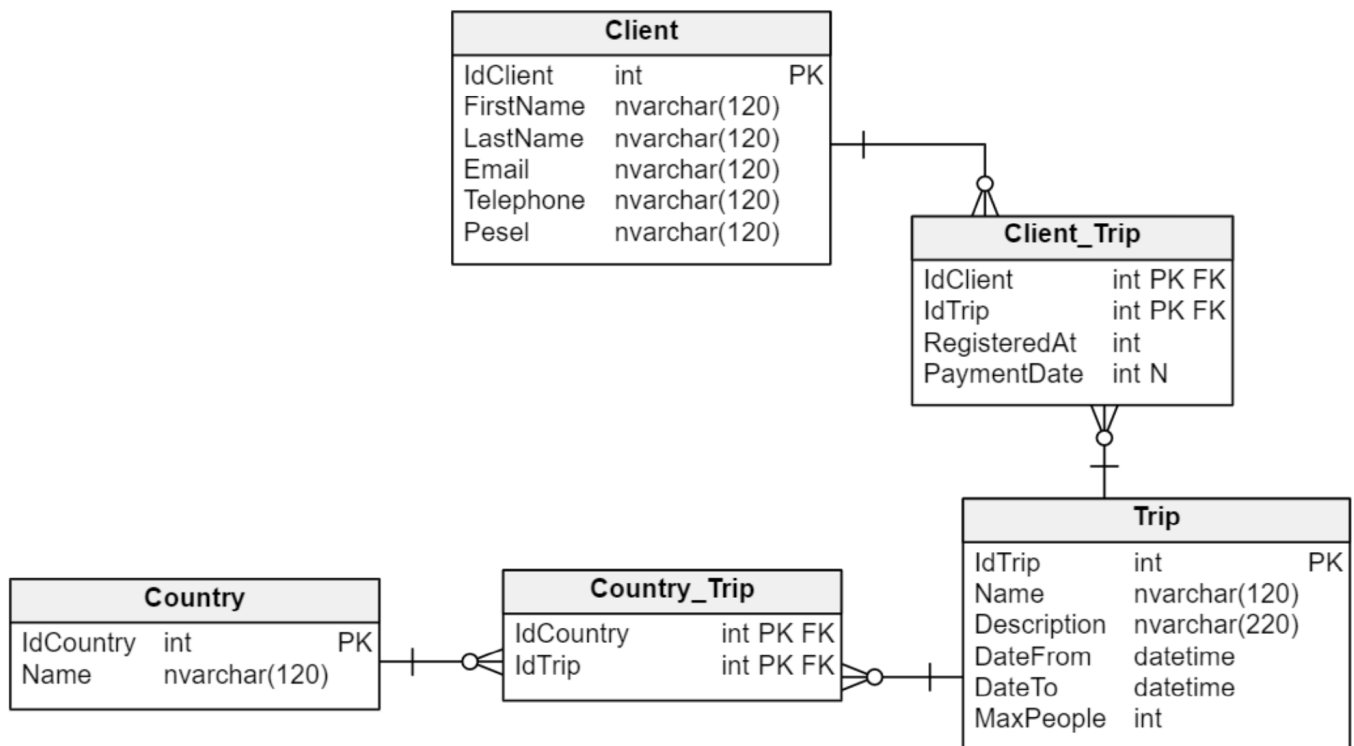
**Client**

| | | |
|---|---|---|
| IdClient | int | PK |
| FirstName | nvarchar(120) | |
| LastName | nvarchar(120) | |
| Email | nvarchar(120) | |
| Telephone | nvarchar(120) | |
| Pesel | nvarchar(120) | |

**Client_Trip**

| | |
|---|---|
| IdClient | int PK FK |
| IdTrip | int PK FK |
| RegisteredAt | int |
| PaymentDate | int N |

**Trip**

| | | |
|---|---|---|
| IdTrip | int | PK |
| Name | nvarchar(120) | |
| Description | nvarchar(220) | |
| DateFrom | datetime | |
| DateTo | datetime | |
| MaxPeople | int | |

**Country**

| | | |
|---|---|---|
| IdCountry | int | PK |
| Name | nvarchar(120) | |

**Country_Trip**

| | |
|---|---|
| IdCountry | int PK FK |
| IdTrip | int PK FK |